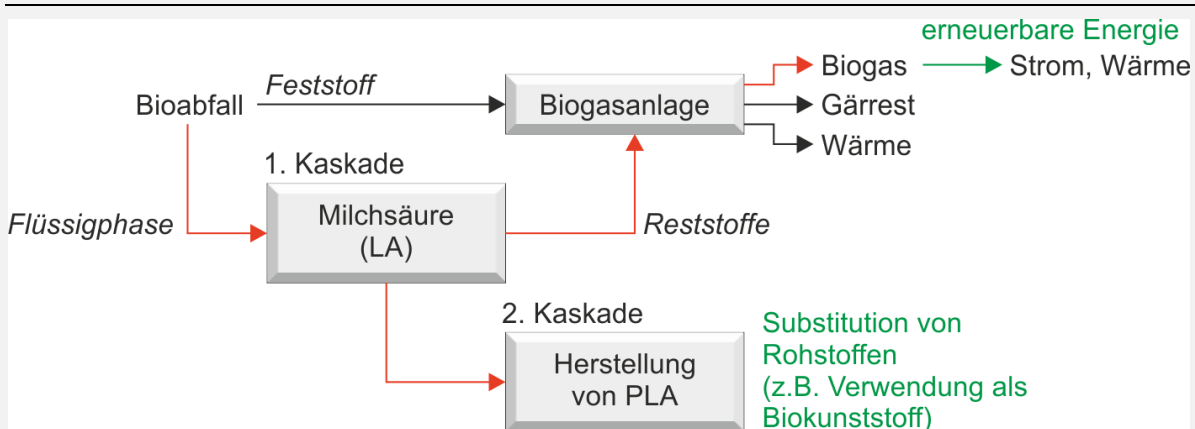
erneuerbare Energie

Feststoff

Bioabfall

Biogasanlage

Biogas → Strom, Wärme

Gärrest

Wärme

1. Kaskade

Flüssigphase

Milchsäure (LA)

Reststoffe

2. Kaskade

Herstellung von PLA

Substitution von Rohstoffen (z.B. Verwendung als Biokunststoff)